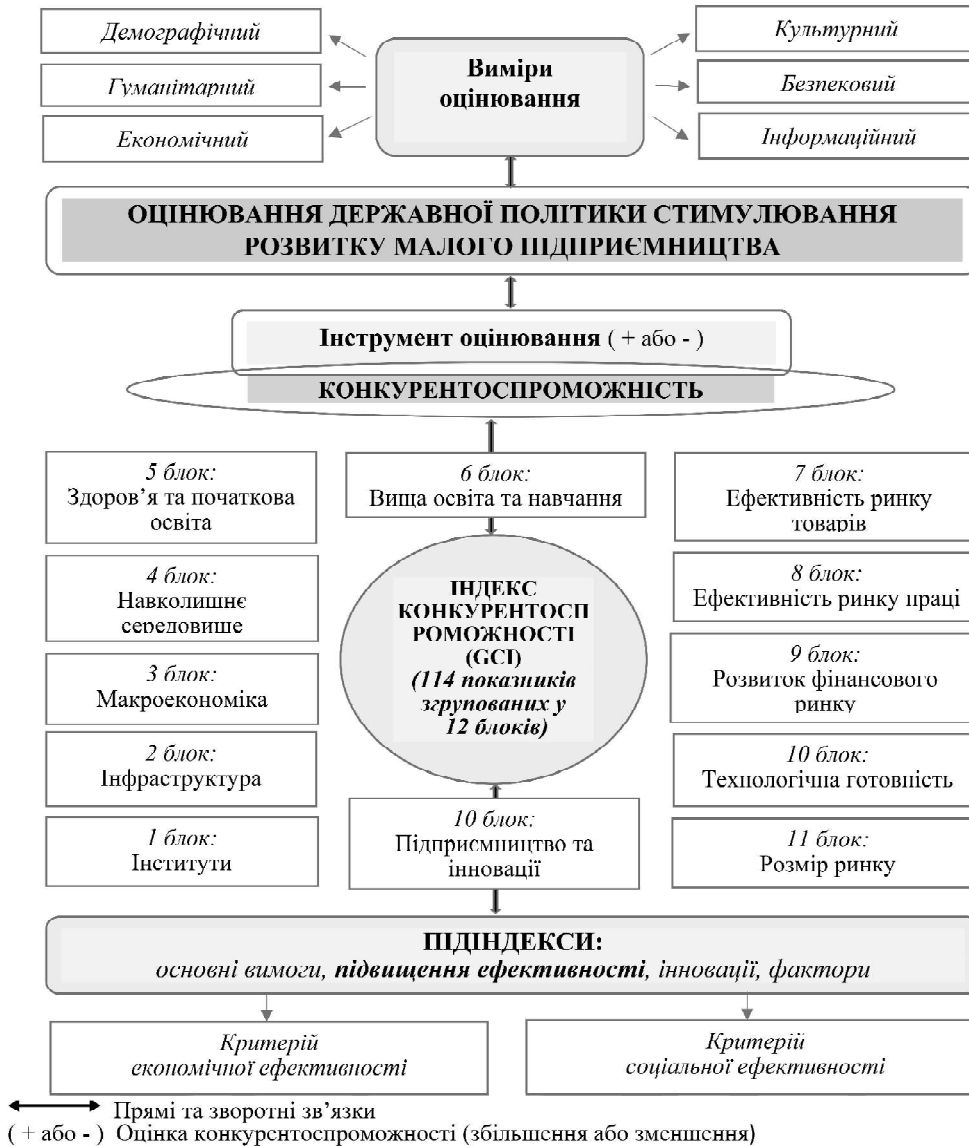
Демографічний

Гуманітарний

Економічний

Виміри оцінювання

Культурний

Безпековий

Інформаційний

ОЦІНЮВАННЯ ДЕРЖАВНОЇ ПОЛІТИКИ СТИМУЛЮВАННЯ РОЗВИТКУ МАЛОГО ПІДПРИЄМНИЦТВА

Інструмент оцінювання ( + або - )

КОНКУРЕНТОСПРОМОЖНІСТЬ

5 блок: Здоров'я та початкова освіта

6 блок: Вища освіта та навчання

7 блок: Ефективність ринку товарів

4 блок: Навколишнє середовище

ІНДЕКС КОНКУРЕНТОСП РОМОЖНОСТІ (GCI) (114 показників згрупованих у 12 блоків)

8 блок: Ефективність ринку праці

3 блок: Макроекономіка

9 блок: Розвиток фінансового ринку

2 блок: Інфраструктура

10 блок: Технологічна готовність

1 блок: Інститути

10 блок: Підприємництво та інновації

11 блок: Розмір ринку

ПІДІНДЕКСИ:
основні вимоги, підвищення ефективності, інновації, фактори

Критерій економічної ефективності

Критерій соціальної ефективності

Прямі та зворотні зв'язки
( + або - ) Оцінка конкурентоспроможності (збільшення або зменшення)